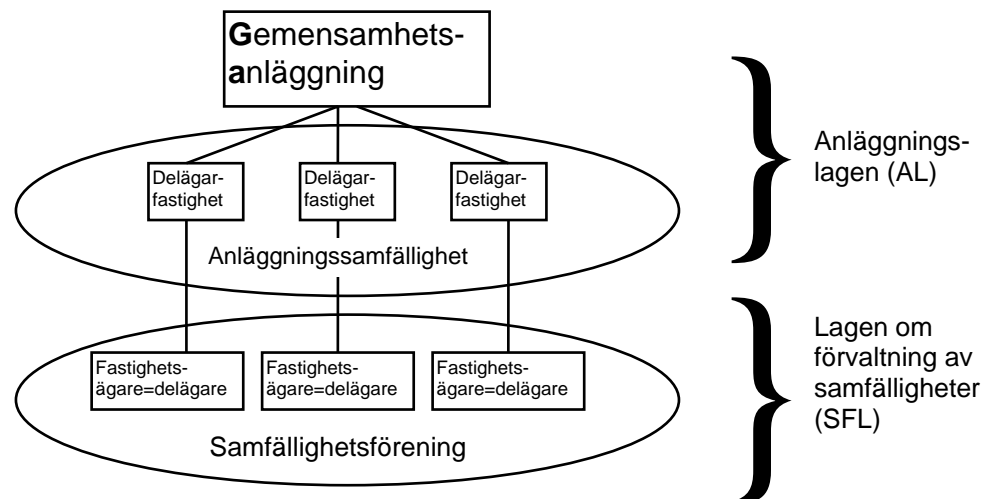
Gemensamhetsanläggning

Delägarfastighet

Delägarfastighet

Delägarfastighet

Anläggningssamfällighet

Anläggningslagen (AL)

Fastighetsägare=delägare

Fastighetsägare=delägare

Fastighetsägare=delägare

Samfällighetsförening

Lagen om förvaltning av samfälligheter (SFL)